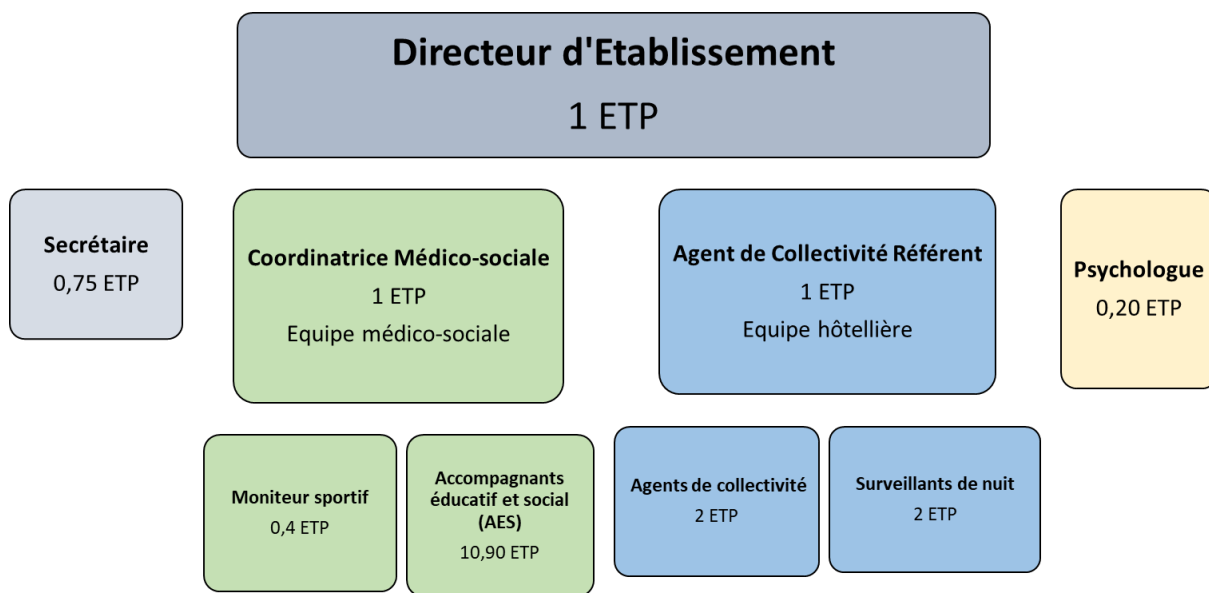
Directeur d'Etablissement
1 ETP

Secrétaire
0,75 ETP

Coordinatrice Médico-sociale
1 ETP
Equipe médico-sociale

Agent de Collectivité Référent
1 ETP
Equipe hôtellière

Psychologue
0,20 ETP

Moniteur sportif
0,4 ETP

Accompagnants éducatif et social (AES)
10,90 ETP

Agents de collectivité
2 ETP

Surveillants de nuit
2 ETP